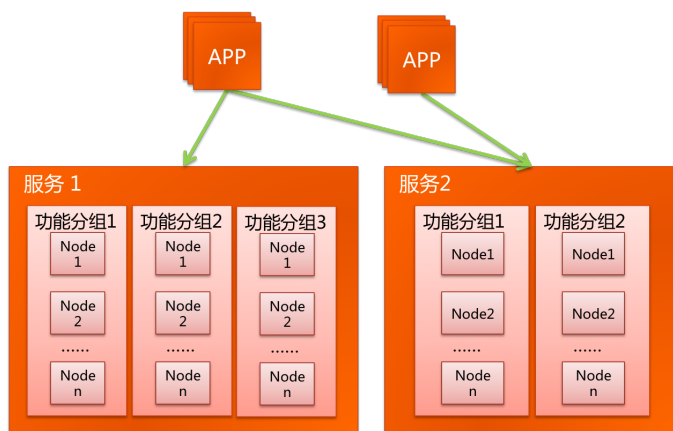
APP

APP

服务 1

功能分组1
Node 1
Node 2
......
Node n

功能分组2
Node 1
Node 2
......
Node n

功能分组3
Node 1
Node 2
......
Node n

服务2

功能分组1
Node1
Node2
......
Node n

功能分组2
Node1
Node2
......
Node n